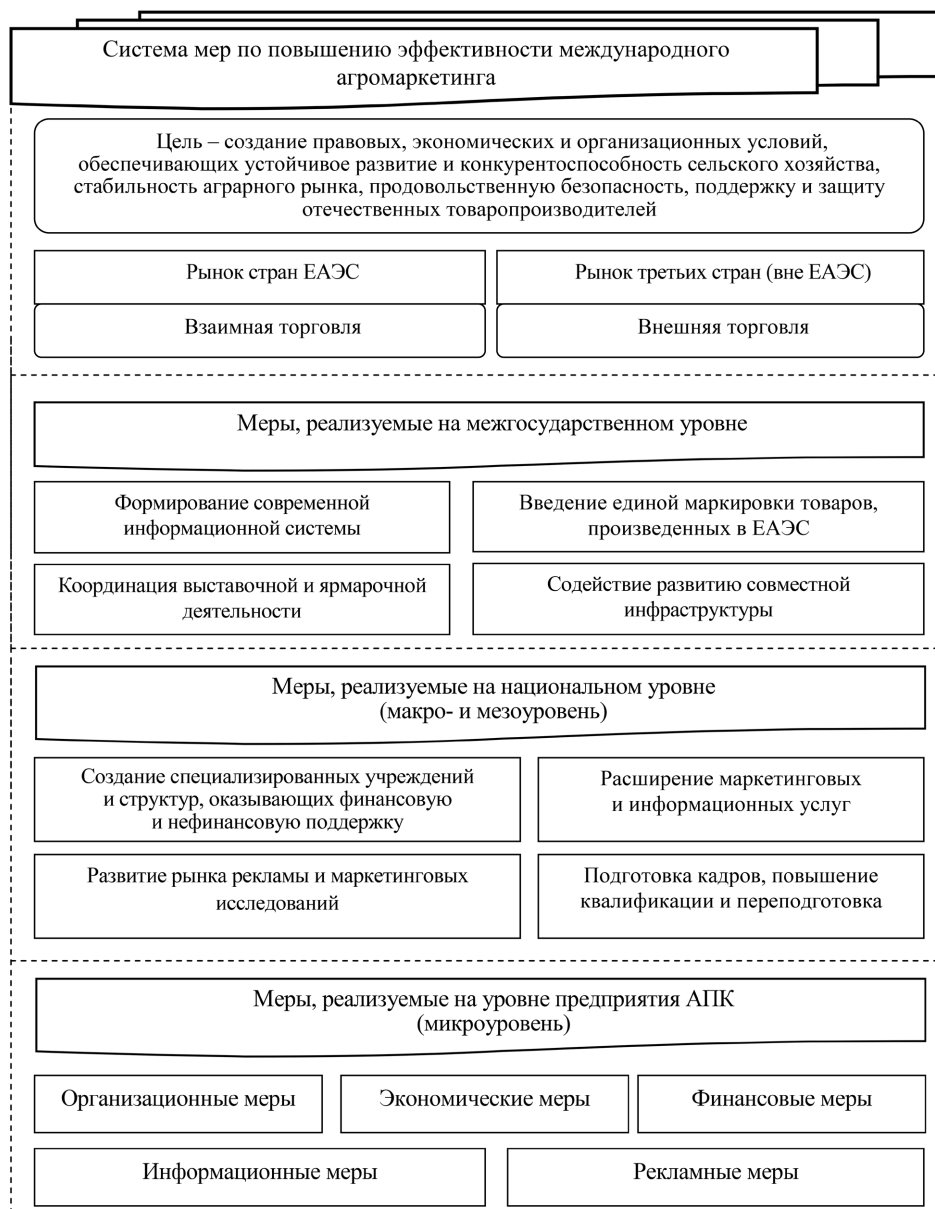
Система мер по повышению эффективности международного агромаркетинга

Цель – создание правовых, экономических и организационных условий, обеспечивающих устойчивое развитие и конкурентоспособность сельского хозяйства, стабильность аграрного рынка, продовольственную безопасность, поддержку и защиту отечественных товаропроизводителей

Рынок стран ЕАЭС

Взаимная торговля

Рынок третьих стран (вне ЕАЭС)

Внешняя торговля

Меры, реализуемые на межгосударственном уровне

Формирование современной информационной системы

Введение единой маркировки товаров, произведенных в ЕАЭС

Координация выставочной и ярмарочной деятельности

Содействие развитию совместной инфраструктуры

Меры, реализуемые на национальном уровне (макро- и мезоуровень)

Создание специализированных учреждений и структур, оказывающих финансовую и нефинансовую поддержку

Расширение маркетинговых и информационных услуг

Развитие рынка рекламы и маркетинговых исследований

Подготовка кадров, повышение квалификации и переподготовка

Меры, реализуемые на уровне предприятия АПК (микроуровень)

Организационные меры

Экономические меры

Финансовые меры

Информационные меры

Рекламные меры